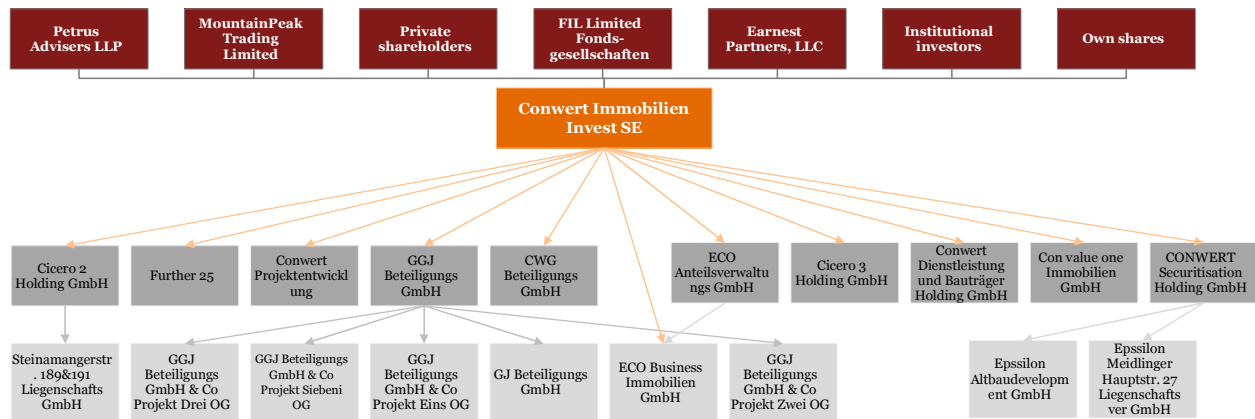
Petrus Advisers LLP

MountainPeak Trading Limited

Private shareholders

FIL Limited Fonds-gesellschaften

Earnest Partners, LLC

Institutional investors

Own shares

Conwert Immobilien Invest SE

Cicero 2 Holding GmbH

Further 25

Conwert Projektentwicklung

GGJ Beteiligungs GmbH

CWG Beteiligungs GmbH

ECO Anteilsverwaltungs GmbH

Cicero 3 Holding GmbH

Conwert Dienstleistung und Bauträger Holding GmbH

Con value one Immobilien GmbH

CONWERT Securitisation Holding GmbH

Steinamangerstr. 189&191 Liegenschafts GmbH

GGJ Beteiligungs GmbH & Co Projekt Drei OG

GGJ Beteiligungs GmbH & Co Projekt Siebeni OG

GGJ Beteiligungs GmbH & Co Projekt Eins OG

GJ Beteiligungs GmbH

ECO Business Immobilien GmbH

GGJ Beteiligungs GmbH & Co Projekt Zwei OG

Epssilon Altbaudevelopment GmbH

Epssilon Meidlinger Hauptstr. 27 Liegenschaftsver GmbH